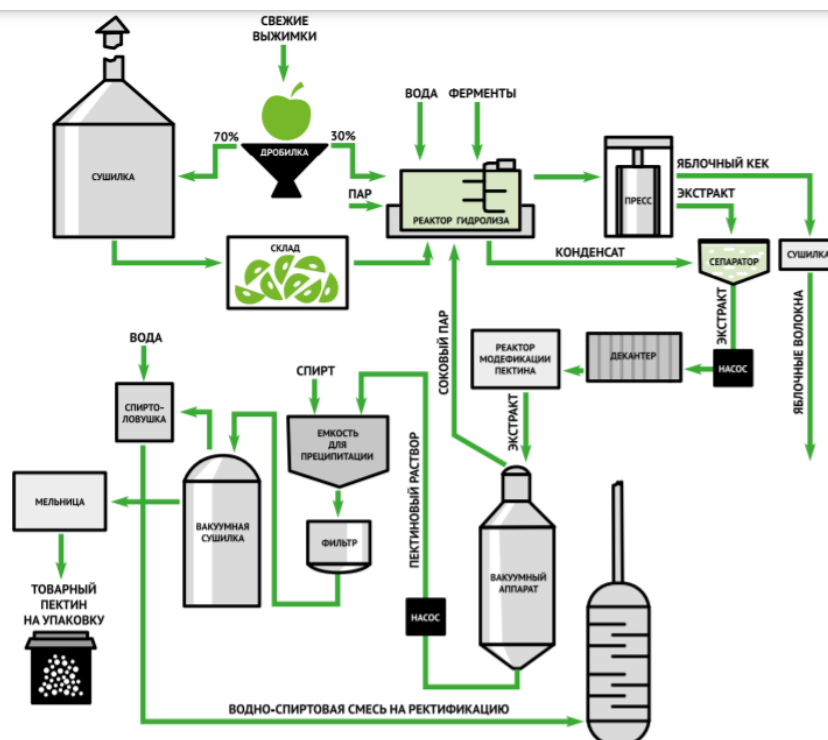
СВЕЖИЕ ВЫЖИМКИ

СУШИЛКА

70%

ДРОБИЛКА

30%

ВОДА

ФЕРМЕНТЫ

ПАР

РЕАКТОР ГИДРОЛИЗА

ПРЕСС

ЯБЛОЧНЫЙ КЕК

ЭКСТРАКТ

СКЛАД

КОНДЕНСАТ

СЕПАРАТОР

СУШИЛКА

ЭКСТРАКТ

ЯБЛОЧНЫЕ ВОЛОКНА

СОКОВЫЙ ПАР

РЕАКТОР МОДЕФИКАЦИИ ПЕКТИНА

ДЕКАНТЕР

НАСОС

ВОДА

СПИРТ

СПИРТО-ЛОВУШКА

ЕМКОСТЬ ДЛЯ ПРЕЦИПИТАЦИИ

ЭКСТРАКТ

ПЕКТИНОВЫЙ РАСТВОР

МЕЛЬНИЦА

ВАКУУМНАЯ СУШИЛКА

ФИЛЬТР

ВАКУУМНЫЙ АППАРАТ

ТОВАРНЫЙ ПЕКТИН НА УПАКОВКУ

НАСОС

ВОДНО-СПИРТОВАЯ СМЕСЬ НА РЕКТИФИКАЦИЮ